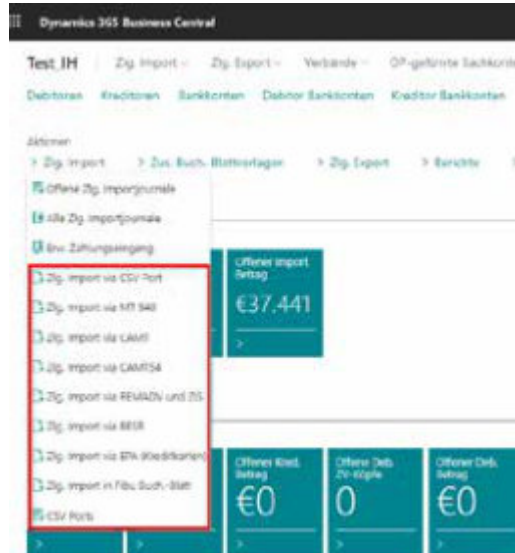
Dynamics 365 Business Central

Test_IH | Zlg. Import ⌄ Zlg. Export ⌄ Verbände ⌄ OP-geführte Sachkonten

Debitoren Kreditoren Bankkonten Debitor Bankkonten Kreditor Bankkonten

Aktionen

> Zlg. Import > Zus. Buch. Blattvorlagen > Zlg. Export > Berichte

Offene Zlg. Importjournale

Alle Zlg. Importjournale

Erw. Zahlungseingang

Zlg. Import via CSV Port

Zlg. Import via MT 940

Zlg. Import via CAMT

Zlg. Import via CAMT54

Zlg. Import via REMADV und ZIS

Zlg. Import via BESR

Zlg. Import via EPA (Kreditkarten)

Zlg. Import in Fibu Buch.-Blatt

CSV Ports

Offener Import Betrag

€37.441

>

Offener Kred. Betrag

€0

Offene Deb. ZV-Köpfe

0

Offener Deb. Betrag

€0

>

>

>